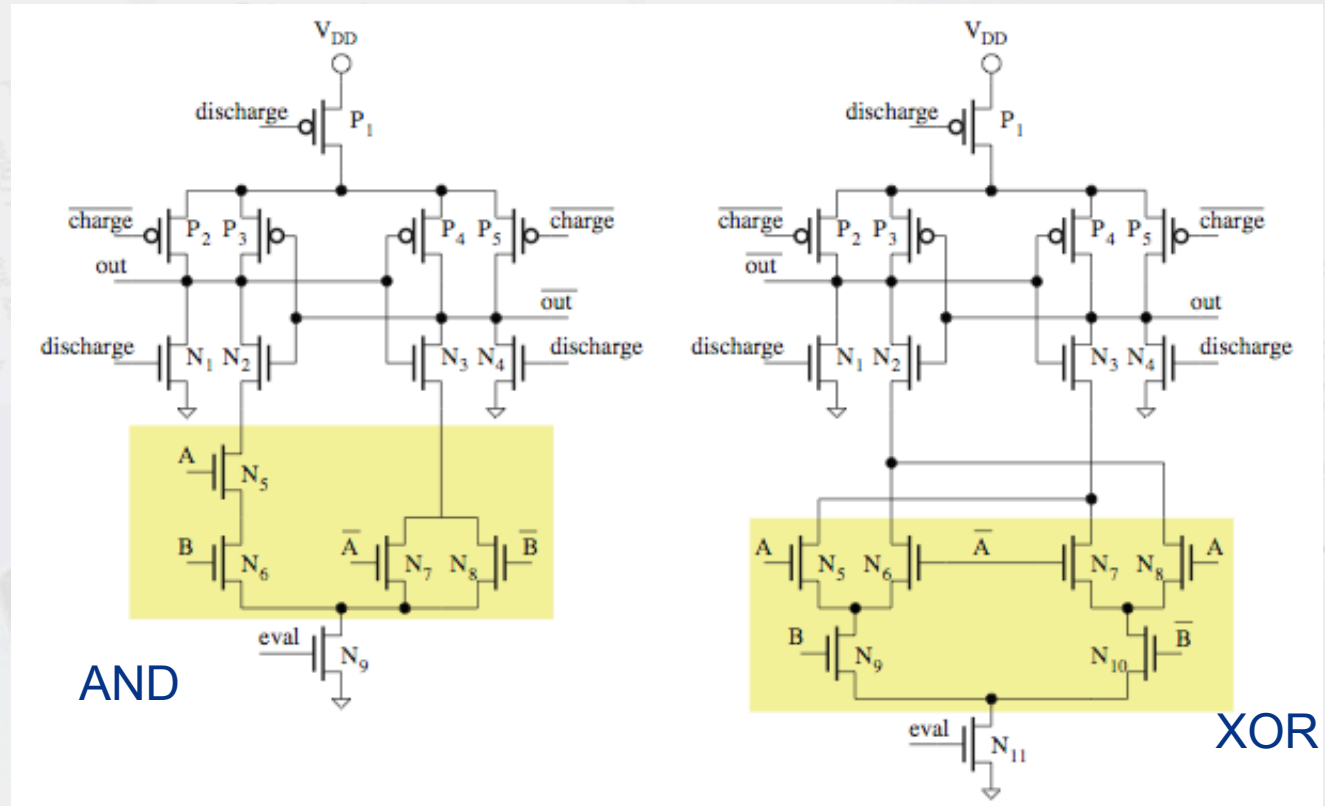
$V_{DD}$
discharge
$P_1$
$\overline{charge}$
$P_2$ $P_3$
$P_4$ $P_5$
$\overline{charge}$
out
$\overline{out}$
discharge
$N_1$ $N_2$
$N_3$ $N_4$
discharge
A
$N_5$
B
$N_6$
$\overline{A}$
$N_7$ $N_8$
$\overline{B}$
eval
$N_9$
AND

$V_{DD}$
discharge
$P_1$
$\overline{charge}$
$P_2$ $P_3$
$P_4$ $P_5$
$\overline{charge}$
$\overline{out}$
out
discharge
$N_1$ $N_2$
$N_3$ $N_4$
discharge
A
$N_5$ $N_6$
$\overline{A}$
$N_7$ $N_8$
A
B
$N_9$
$N_{10}$
$\overline{B}$
eval
$N_{11}$
XOR